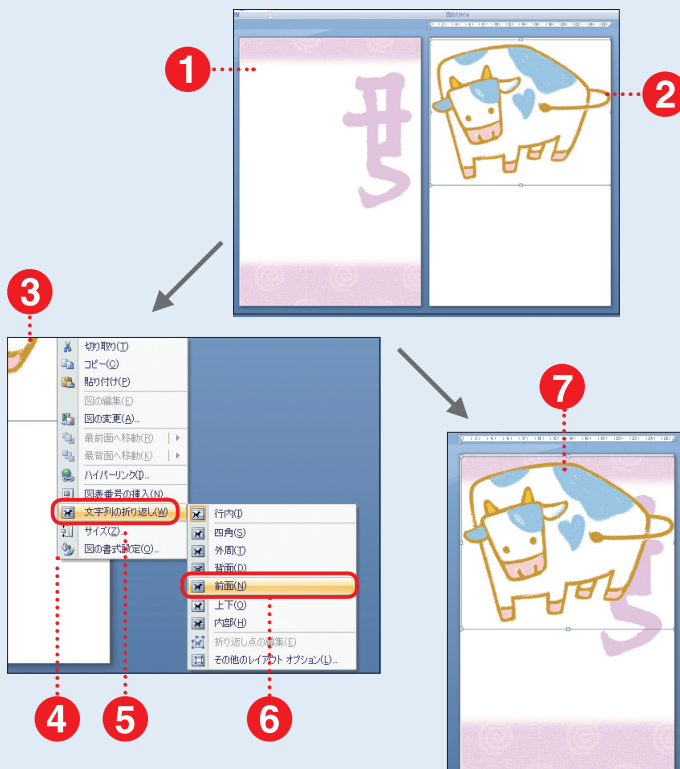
1
2
丑
3
切り取り(T)
コピー(C)
貼り付け(P)
図の編集(E)
図の変更(A)...
最前面へ移動(R)
最背面へ移動(K)
ハイパーリンク(I)...
図表番号の挿入(N)...
文字列の折り返し(W)
サイズ(Z)...
図の書式設定(O)...
行内(I)
四角(S)
外周(T)
背面(D)
前面(N)
上下(O)
内部(H)
折り返し点の編集(E)
その他のレイアウト オプション(L)...
4
5
6
7